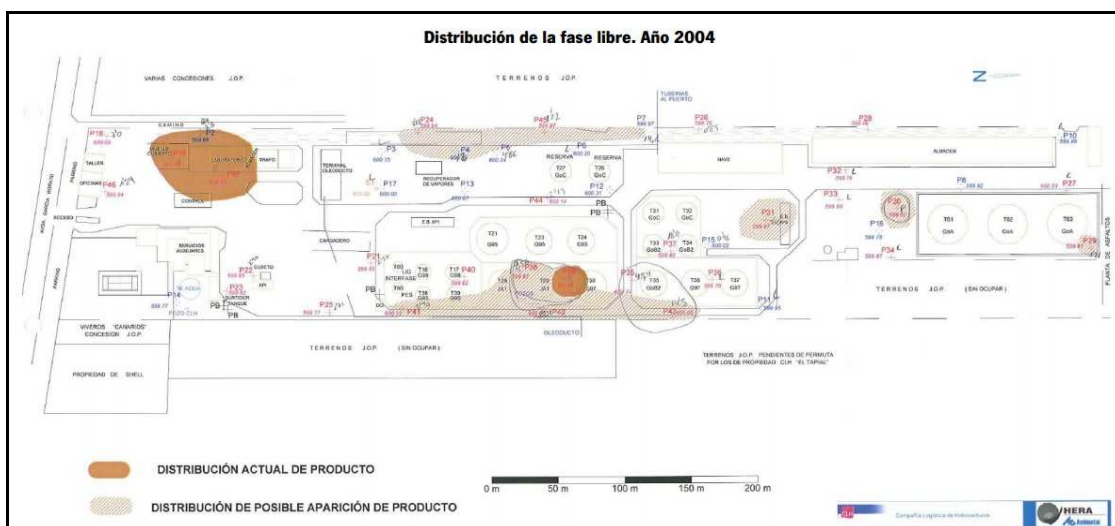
Distribución de la fase libre. Año 2004

VARIAS CONCESIONES J.O.P.

TERRENOS J.O.P.

TUBERIAS AL PUERTO

Z

P18
TALLER
OFICINAS
ACCESO
P2
P3
P24
P4
P5
P6
P7
P26
P28
P10
NAVE
ALMACEN
TERMINAL OLEODUCTO
RECUPERADOR DE VAPORES
P13
P17
RESERVA
RESERVA
T37 GoC
T36 GoC
P12
P44
PB
PB
P32
P33
P8
P27
P31
P30
P18
T01 GoA
T02 GoA
T03 GoA
P29
P34
CONTROL
E.B. SPI
CARGADERO
SERVICIOS AUXILIARES
T21 GoA
T23 GOS
T24 GOS
T31 GoC
T32 GoC
T33 GoB2
P37
T34 GoB2
P15
P21
P22
P23
API
P14
PB
PB
P25
T03
INTERFASE
T18
T17 GOB
P40
T20 GOS
P38
P36
T35 GoB2
T36 GO7
T37 GO7
P11
P41
P42
P43
OLEODUCTO
TERRENOS J.O.P. (SIN OCUPAR)

VIVEROS "CANARIOS" CONCESION J.O.P.

PROPIEDAD DE SHELL

TERRENOS J.O.P. (SIN OCUPAR)

TERRENOS J.O.P. PENDIENTES DE PERMUTA POR LOS DE PROPIEDAD CLH "EL TAPIAL"

PLANTA DE ASFALTOS

DISTRIBUCIÓN ACTUAL DE PRODUCTO

DISTRIBUCIÓN DE POSIBLE APARICIÓN DE PRODUCTO

0 m 50 m 100 m 150 m 200 m

Compañía Logística de Hidrocarburos

HERA Ambiental